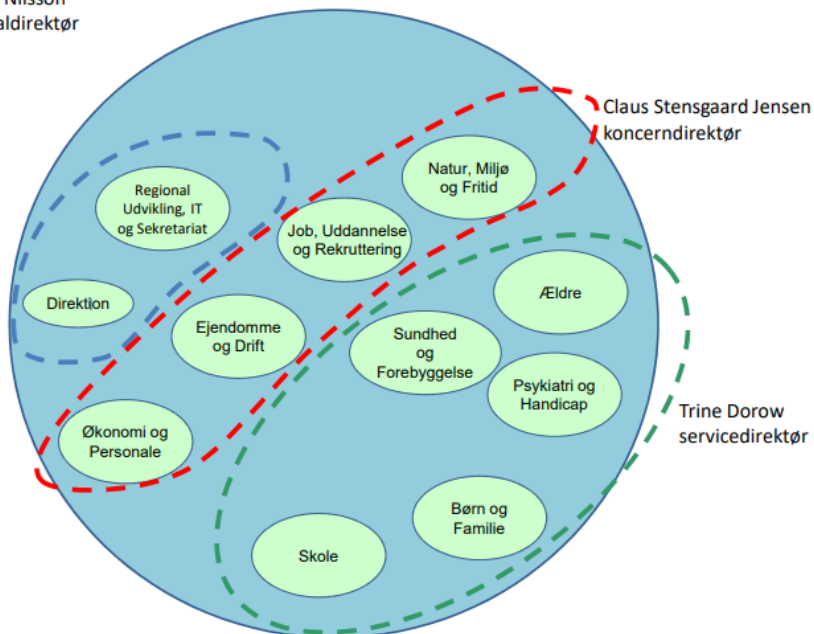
Nilsson
aldirektør

Claus Stensgaard Jensen
koncerndirektør

Regional Udvikling, IT og Sekretariat

Natur, Miljø og Fritid

Job, Uddannelse og Rekruttering

Direktion

Ejendomme og Drift

Ældre

Sundhed og Forebyggelse

Psykiatri og Handicap

Økonomi og Personale

Trine Dorow
servicedirektør

Børn og Familie

Skole